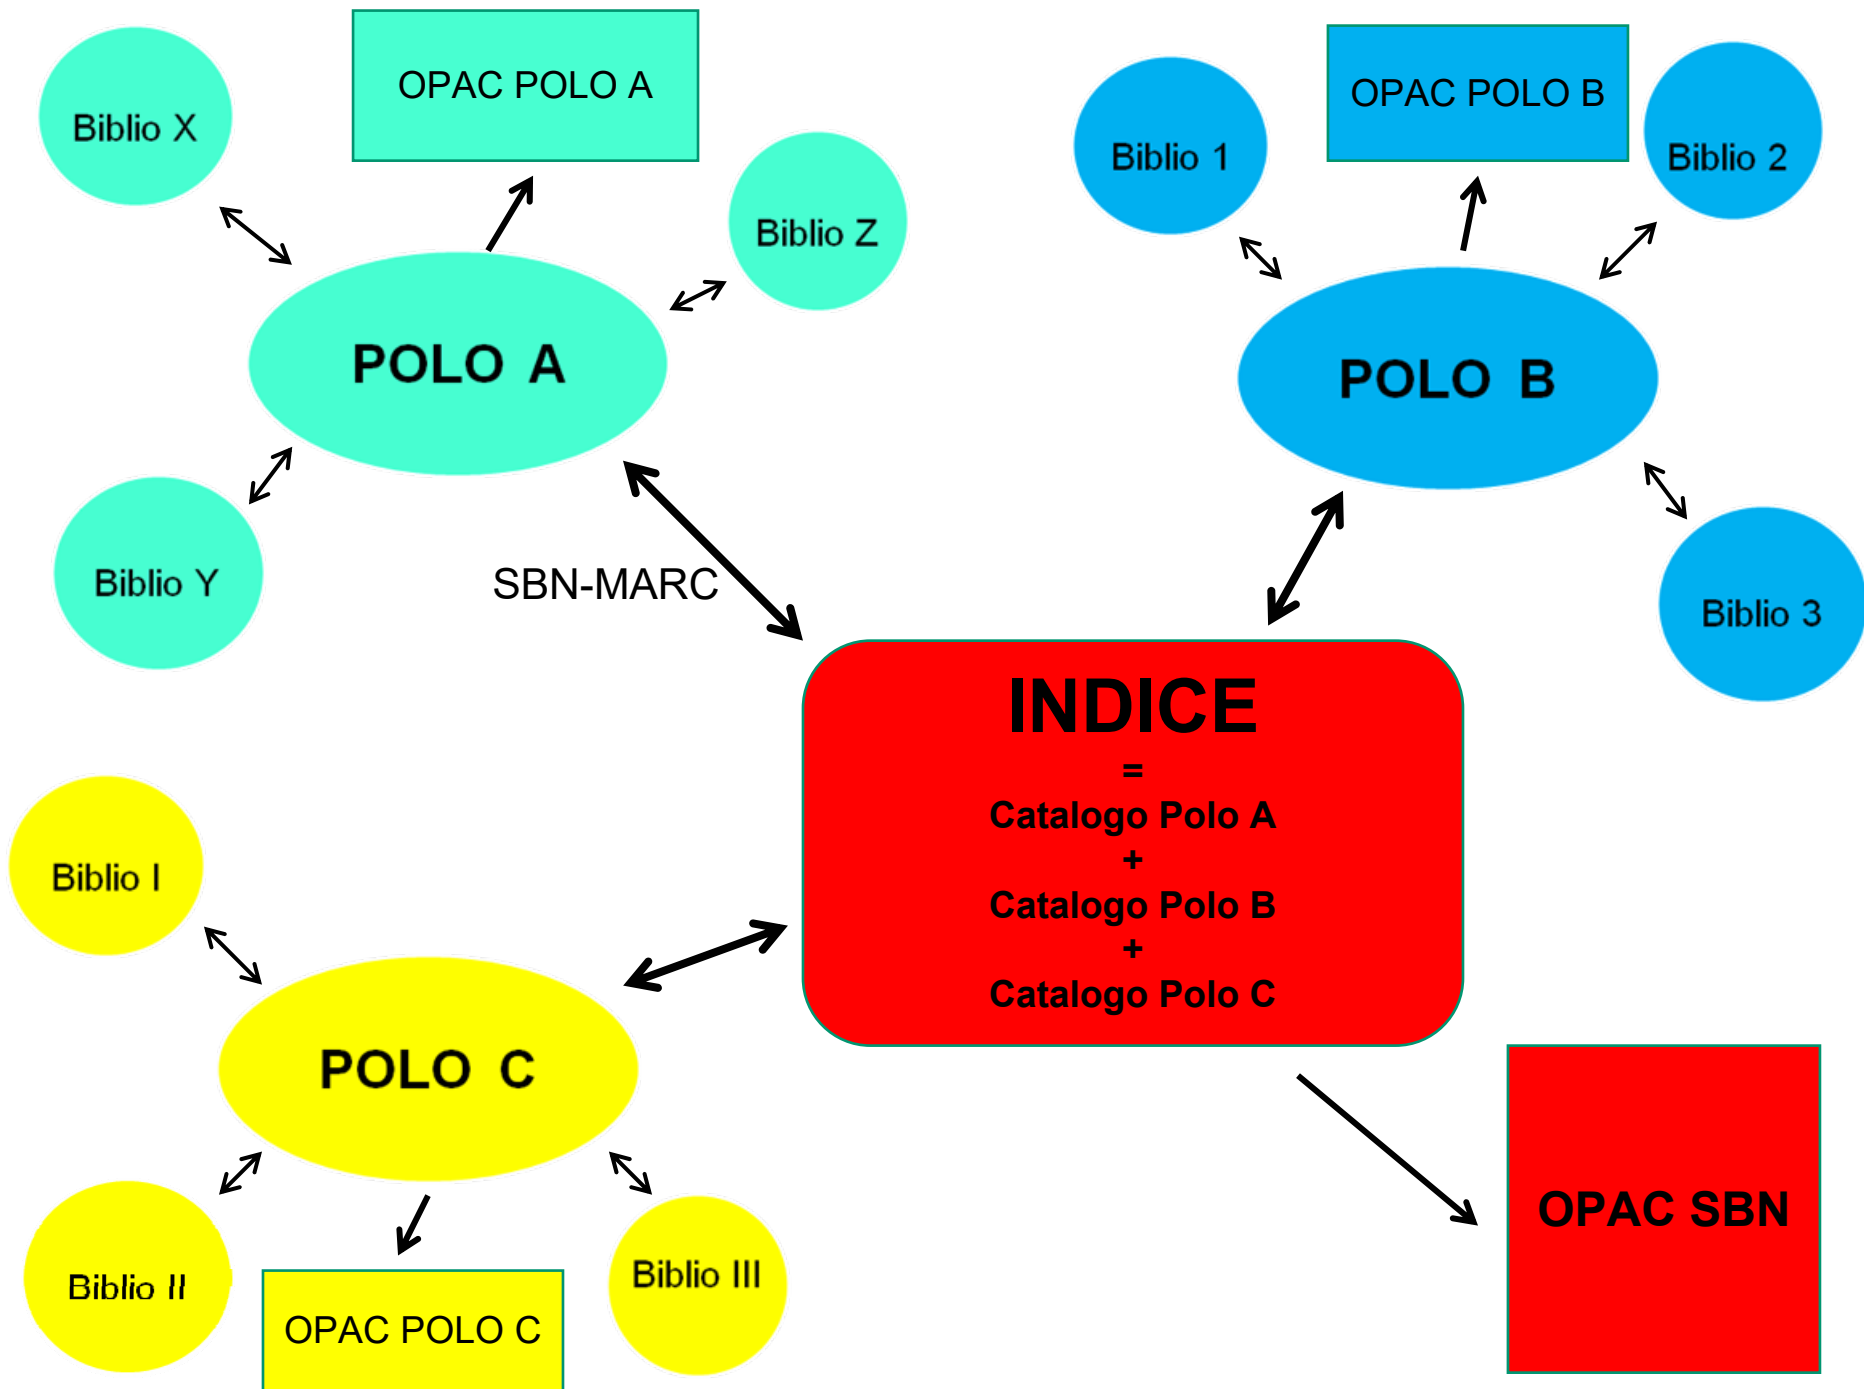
Biblio X

OPAC POLO A

Biblio Z

POLO A

Biblio Y

SBN-MARC

Biblio 1

OPAC POLO B

Biblio 2

POLO B

Biblio 3

INDICE
=
Catalogo Polo A
+
Catalogo Polo B
+
Catalogo Polo C

Biblio I

POLO C

Biblio II

OPAC POLO C

Biblio III

OPAC SBN